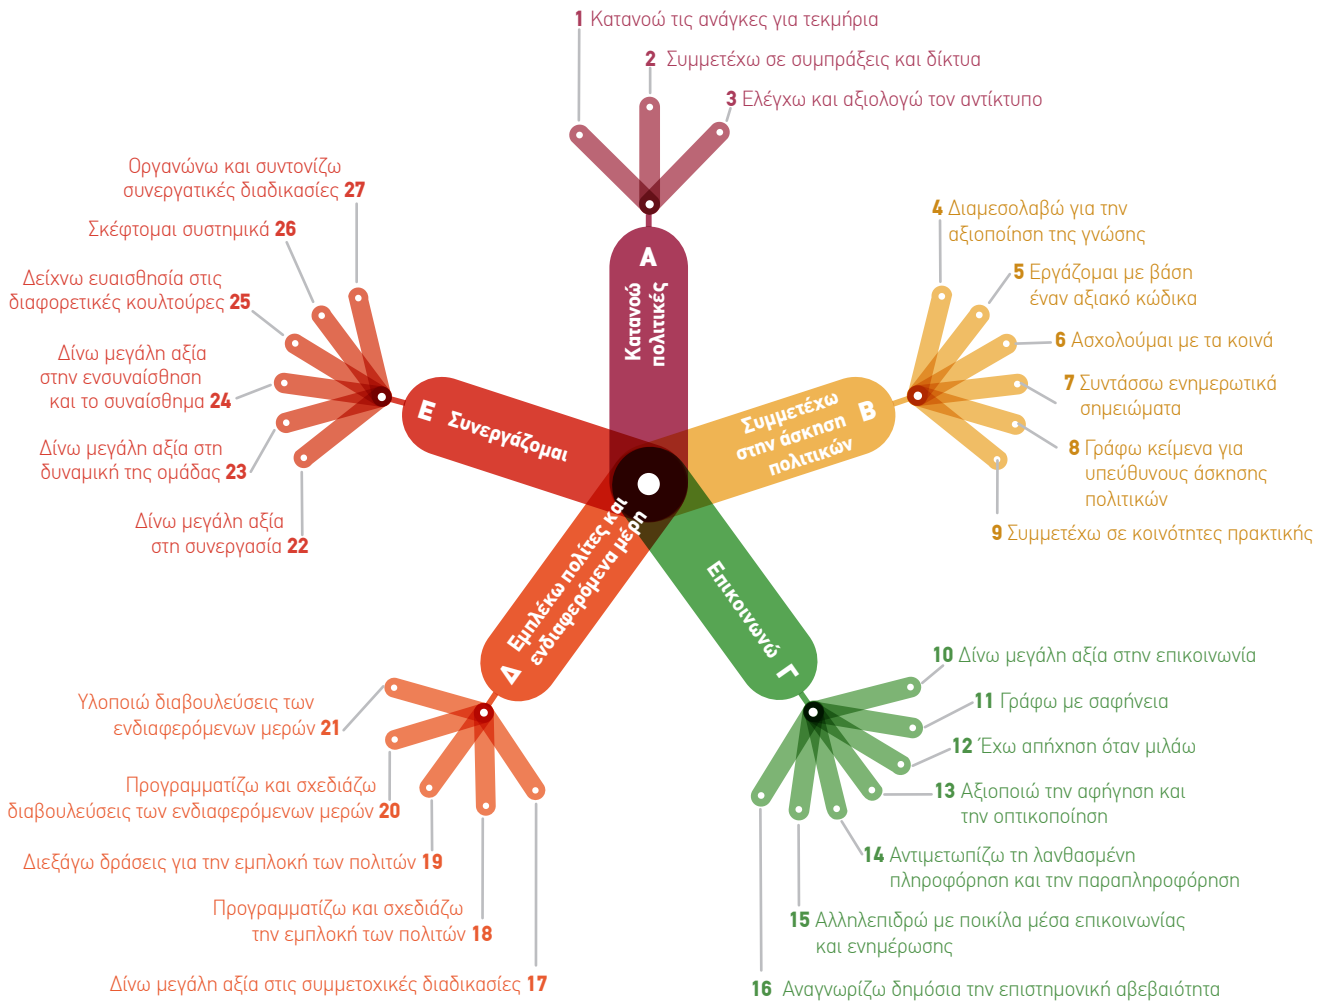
1 Κατανοώ τις ανάγκες για τεκμήρια

2 Συμμετέχω σε συμπράξεις και δίκτυα

3 Ελέγχω και αξιολογώ τον αντίκτυπο

Οργανώνω και συντονίζω συνεργατικές διαδικασίες 27

Σκέφτομαι συστημικά 26

Δείχνω ευαισθησία στις διαφορετικές κουλτούρες 25

Δίνω μεγάλη αξία στην ενσυναίσθηση και το συναίσθημα 24

Δίνω μεγάλη αξία στη δυναμική της ομάδας 23

Δίνω μεγάλη αξία στη συνεργασία 22

4 Διαμεσολαβώ για την αξιοποίηση της γνώσης

5 Εργάζομαι με βάση έναν αξιακό κώδικα

6 Ασχολούμαι με τα κοινά

7 Συντάσσω ενημερωτικά σημειώματα

8 Γράφω κείμενα για υπεύθυνους άσκησης πολιτικών

9 Συμμετέχω σε κοινότητες πρακτικής

Α Κατανοώ πολιτικές

Β Συμμετέχω στην άσκηση πολιτικών

Γ Επικοινωνώ

Δ Εμπλέκω πολίτες και ενδιαφερόμενα μέρη

Ε Συνεργάζομαι

10 Δίνω μεγάλη αξία στην επικοινωνία

11 Γράφω με σαφήνεια

12 Έχω απήχηση όταν μιλάω

13 Αξιοποιώ την αφήγηση και την οπτικοποίηση

14 Αντιμετωπίζω τη λανθασμένη πληροφόρηση και την παραπληροφόρηση

15 Αλληλεπιδρώ με ποικίλα μέσα επικοινωνίας και ενημέρωσης

16 Αναγνωρίζω δημόσια την επιστημονική αβεβαιότητα

Υλοποιώ διαβουλεύσεις των ενδιαφερόμενων μερών 21

Προγραμματίζω και σχεδιάζω διαβουλεύσεις των ενδιαφερόμενων μερών 20

Διεξάγω δράσεις για την εμπλοκή των πολιτών 19

Προγραμματίζω και σχεδιάζω την εμπλοκή των πολιτών 18

Δίνω μεγάλη αξία στις συμμετοχικές διαδικασίες 17